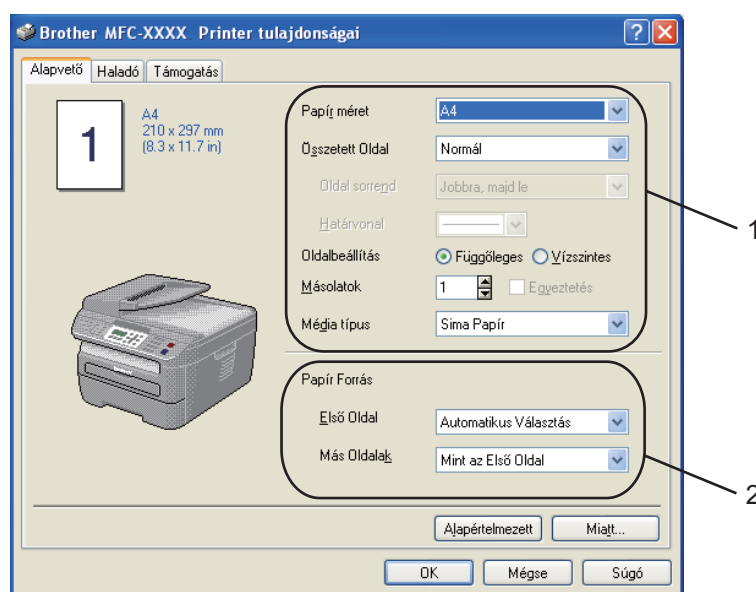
Brother MFC-XXXX Printer tulajdonságai

Alapvető | Haladó | Támogatás

1

A4
210 x 297 mm
(8.3 x 11.7 in)

Papír méret: A4
Összetett Oldal: Normál
Oldal sorrend: Jobbra, majd le
Határvonal
Oldalbeállítás: Függőleges Vízszintes
Másolatok: 1 Egyeztetés
Média típus: Sima Papír

Papír Forrás
Első Oldal: Automatikus Választás
Más Oldalak: Mint az Első Oldal

1

2

Alapértelmezett
Minta...

OK
Mégse
Súgó